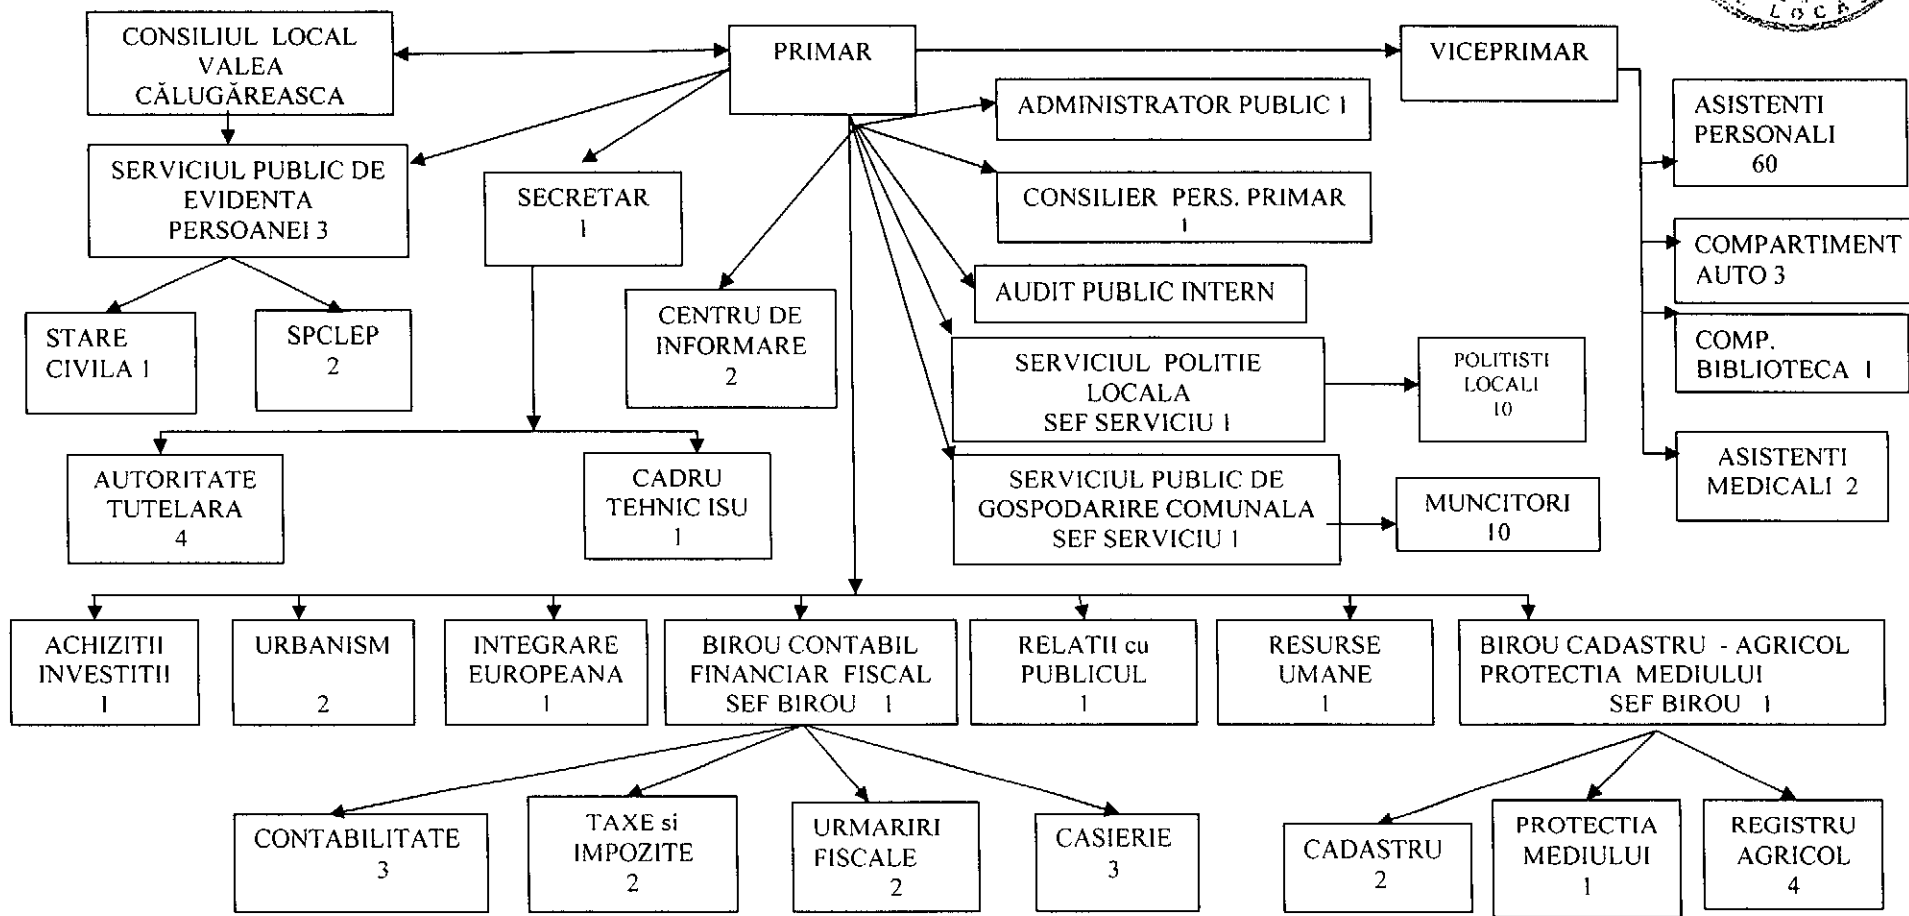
LOCA

CONSILIUL LOCAL VALEA CĂLUGĂREASCA

PRIMAR

VICEPRIMAR

SERVICIUL PUBLIC DE EVIDENTA PERSOANEI 3

SECRETAR 1

ADMINISTRATOR PUBLIC 1

CONSILIER PERS. PRIMAR 1

AUDIT PUBLIC INTERN

ASISTENTI PERSONALI 60

COMPARTIMENT AUTO 3

COMP. BIBLIOTECA 1

ASISTENTI MEDICALI 2

STARE CIVILA 1

SPCLEP 2

CENTRU DE INFORMARE 2

SERVICIUL POLITIE LOCALA SEF SERVICIU 1

POLITISTI LOCALI 10

AUTORITATE TUTELARA 4

CADRU TEHNIC ISU 1

SERVICIUL PUBLIC DE GOSPODARIRE COMUNALA SEF SERVICIU 1

MUNCITORI 10

ACHIZITII INVESTITII 1

URBANISM 2

INTEGRARE EUROPEANA 1

BIROU CONTABIL FINANCIAR FISCAL SEF BIROU 1

RELATII cu PUBLICUL 1

RESURSE UMANE 1

BIROU CADASTRU - AGRICOL PROTECTIA MEDIULUI SEF BIROU 1

CONTABILITATE 3

TAXE si IMPOZITE 2

URMARIRI FISCALE 2

CASIERIE 3

CADASTRU 2

PROTECTIA MEDIULUI 1

REGISTRU AGRICOL 4